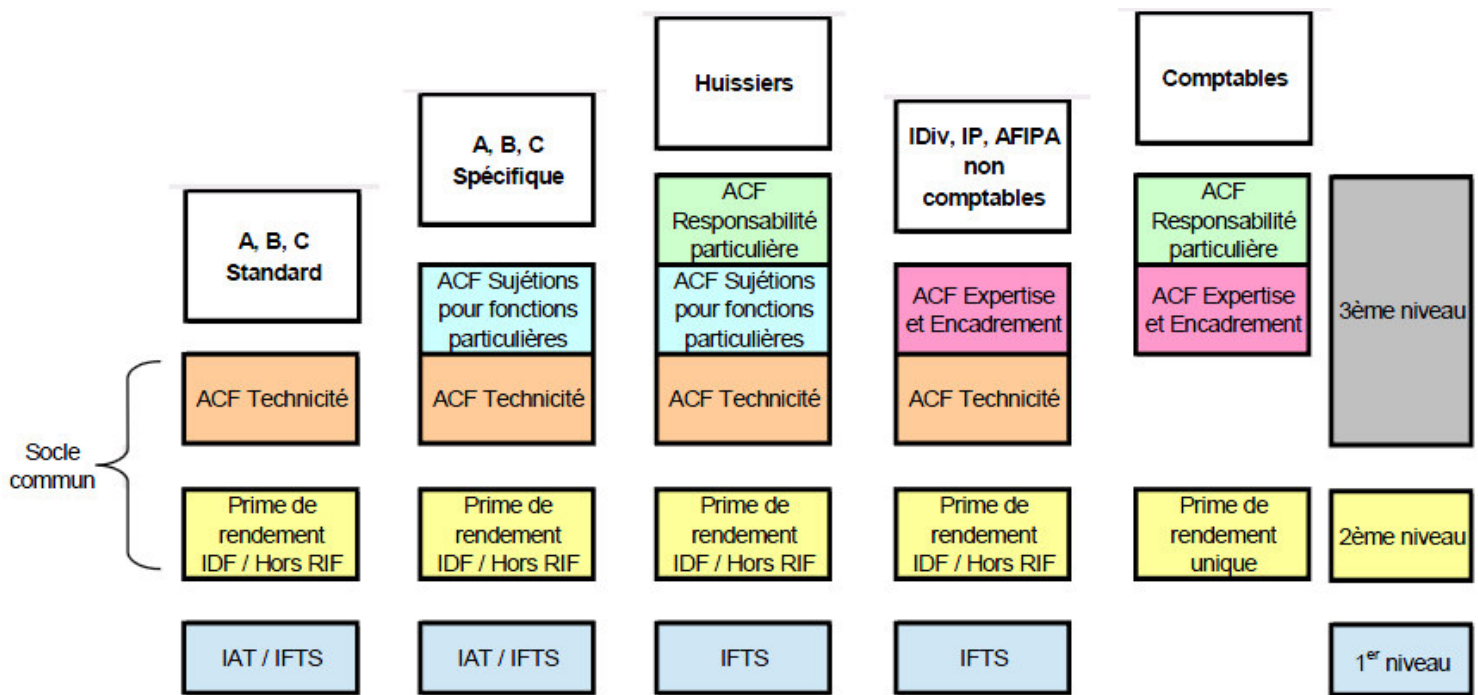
A, B, C Standard

ACF Technicité

Prime de rendement IDF / Hors RIF

IAT / IFTS

A, B, C Spécifique

ACF Sujétions pour fonctions particulières

ACF Technicité

Prime de rendement IDF / Hors RIF

IAT / IFTS

Huissiers

ACF Responsabilité particulière

ACF Sujétions pour fonctions particulières

ACF Technicité

Prime de rendement IDF / Hors RIF

IFTS

IDiv, IP, AFIPA non comptables

ACF Expertise et Encadrement

ACF Technicité

Prime de rendement IDF / Hors RIF

IFTS

Comptables

ACF Responsabilité particulière

ACF Expertise et Encadrement

Prime de rendement unique

3ème niveau

2ème niveau

1$^{er}$ niveau

Socle commun